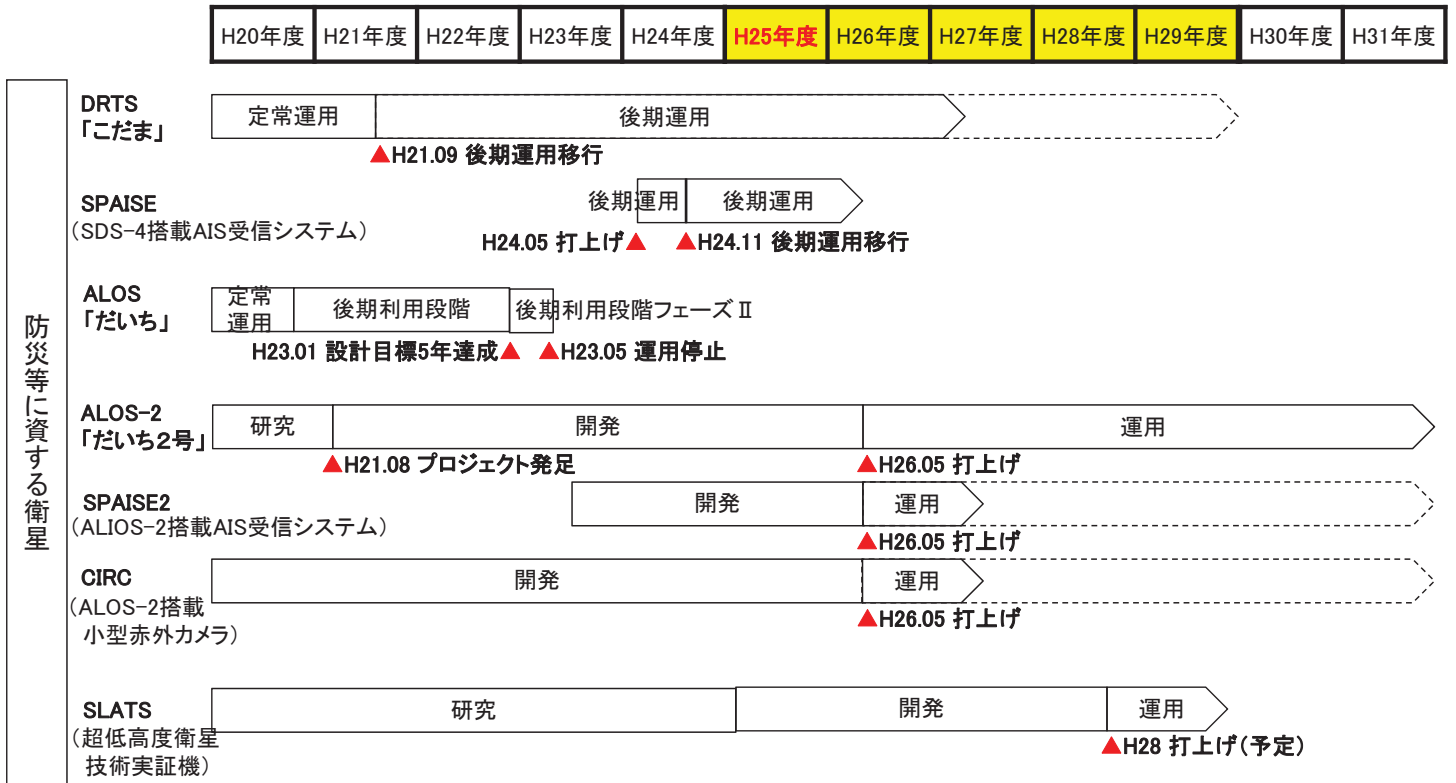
| H20年度 | H21年度 | H22年度 | H23年度 | H24年度 | H25年度 | H26年度 | H27年度 | H28年度 | H29年度 | H30年度 | H31年度 |
|---|---|---|---|---|---|---|---|---|---|---|---|

防災等に資する衛星

DRTS
「こだま」
定常運用 後期運用
▲H21.09 後期運用移行

SPAISE
（SDS-4搭載AIS受信システム）
後期運用 後期運用
H24.05 打上げ▲ ▲H24.11 後期運用移行

ALOS
「だいち」
定常運用 後期利用段階 後期利用段階フェーズⅡ
H23.01 設計目標5年達成▲ ▲H23.05 運用停止

ALOS-2
「だいち2号」
研究 開発 運用
▲H21.08 プロジェクト発足 ▲H26.05 打上げ

SPAISE2
（ALIOS-2搭載AIS受信システム）
開発 運用
▲H26.05 打上げ

CIRC
（ALOS-2搭載小型赤外カメラ）
開発 運用
▲H26.05 打上げ

SLATS
（超低高度衛星技術実証機）
研究 開発 運用
▲H28 打上げ（予定）